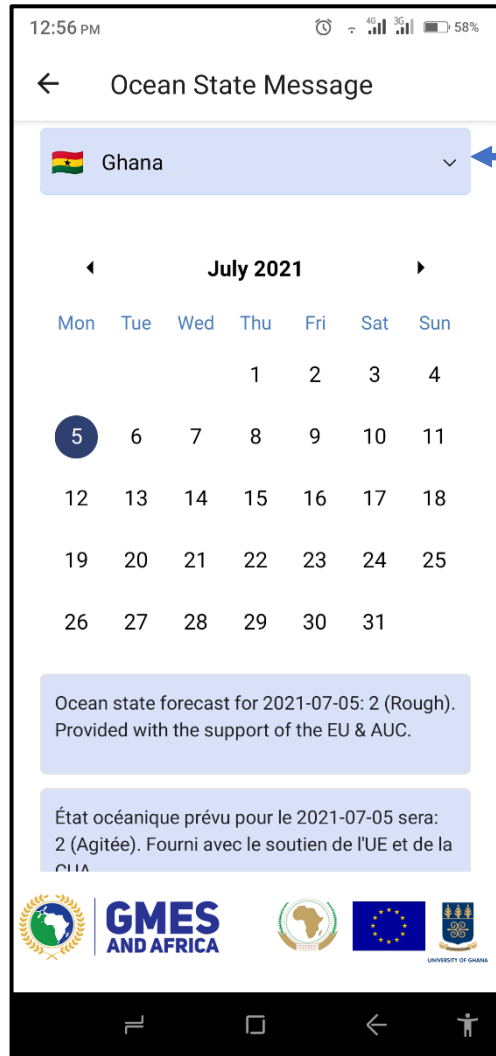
12:56 PM 4G 3G 58%

← Ocean State Message

Ghana

July 2021

| Mon | Tue | Wed | Thu | Fri | Sat | Sun |
|---|---|---|---|---|---|---|
| | | | 1 | 2 | 3 | 4 |
| 5 | 6 | 7 | 8 | 9 | 10 | 11 |
| 12 | 13 | 14 | 15 | 16 | 17 | 18 |
| 19 | 20 | 21 | 22 | 23 | 24 | 25 |
| 26 | 27 | 28 | 29 | 30 | 31 | |

Ocean state forecast for 2021-07-05: 2 (Rough). Provided with the support of the EU & AUC.

État océanique prévu pour le 2021-07-05 sera: 2 (Agitée). Fourni avec le soutien de l'UE et de la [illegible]

GMES AND AFRICA

UNIVERSITY OF GHANA